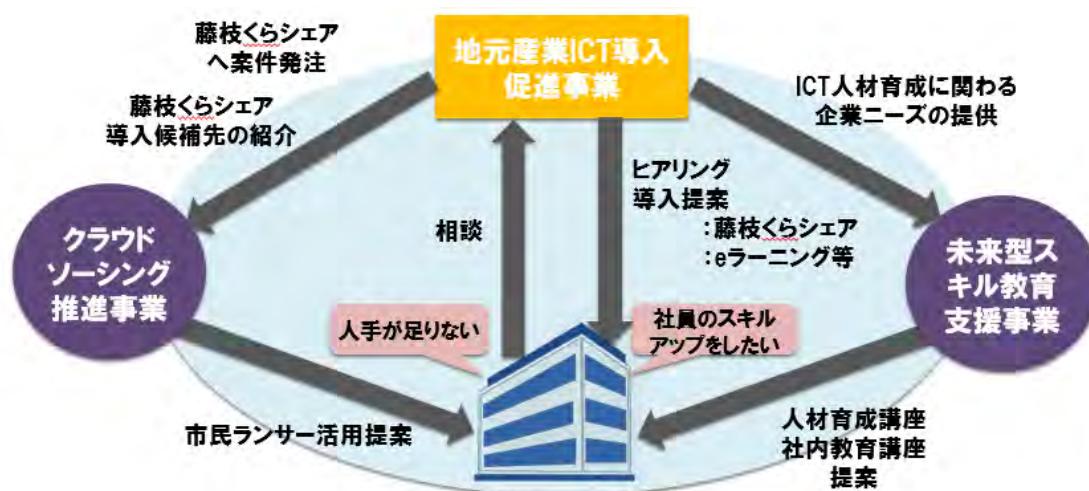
藤枝くらシェアへ案件発注

地元産業ICT導入促進事業

ICT人材育成に関わる企業ニーズの提供

藤枝くらシェア導入候補先の紹介

ヒアリング
導入提案
:藤枝くらシェア
:eラーニング等

相談

クラウドソーシング推進事業

未来型スキル教育支援事業

人手が足りない

社員のスキルアップをしたい

市民ランサー活用提案

人材育成講座
社内教育講座
提案